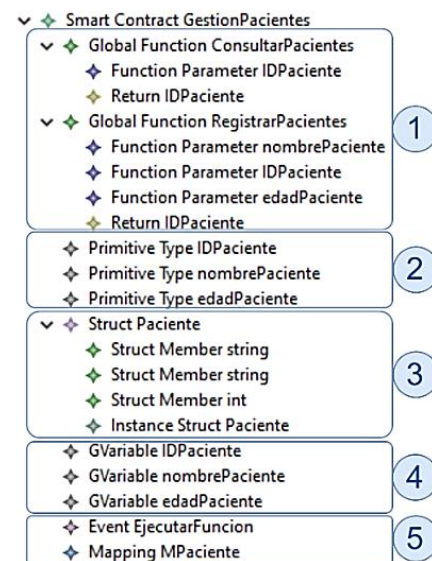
Smart Contract GestionPacientes
Global Function ConsultarPacientes
Function Parameter IDPaciente
Return IDPaciente
Global Function RegistrarPacientes
Function Parameter nombrePaciente
Function Parameter IDPaciente
Function Parameter edadPaciente
Return IDPaciente
1
Primitive Type IDPaciente
Primitive Type nombrePaciente
Primitive Type edadPaciente
2
Struct Paciente
Struct Member string
Struct Member string
Struct Member int
Instance Struct Paciente
3
GVariable IDPaciente
GVariable nombrePaciente
GVariable edadPaciente
4
Event EjecutarFuncion
Mapping MPaciente
5